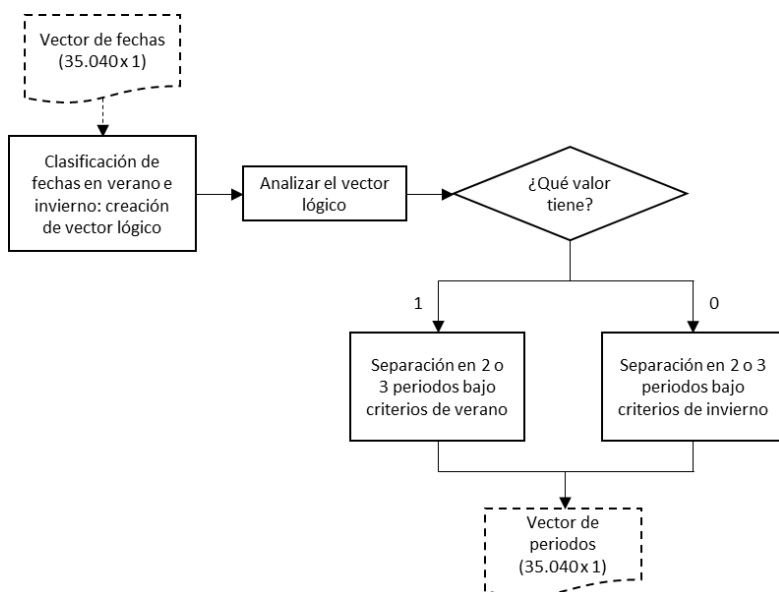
Vector de fechas (35.040 x 1)

Clasificación de fechas en verano e invierno: creación de vector lógico

Analizar el vector lógico

¿Qué valor tiene?

1

0

Separación en 2 o 3 periodos bajo criterios de verano

Separación en 2 o 3 periodos bajo criterios de invierno

Vector de periodos (35.040 x 1)